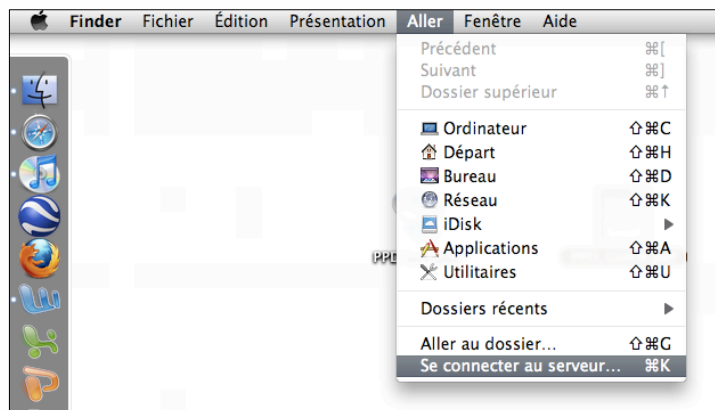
Finder Fichier Édition Présentation Aller Fenêtre Aide

Précédent ⌘[
Suivant ⌘]
Dossier supérieur ⌘↑

Ordinateur ⇧⌘C
Départ ⇧⌘H
Bureau ⇧⌘D
Réseau ⇧⌘K
iDisk ▶
Applications ⇧⌘A
Utilitaires ⇧⌘U

Dossiers récents ▶

Aller au dossier... ⇧⌘G
Se connecter au serveur... ⌘K

PPD